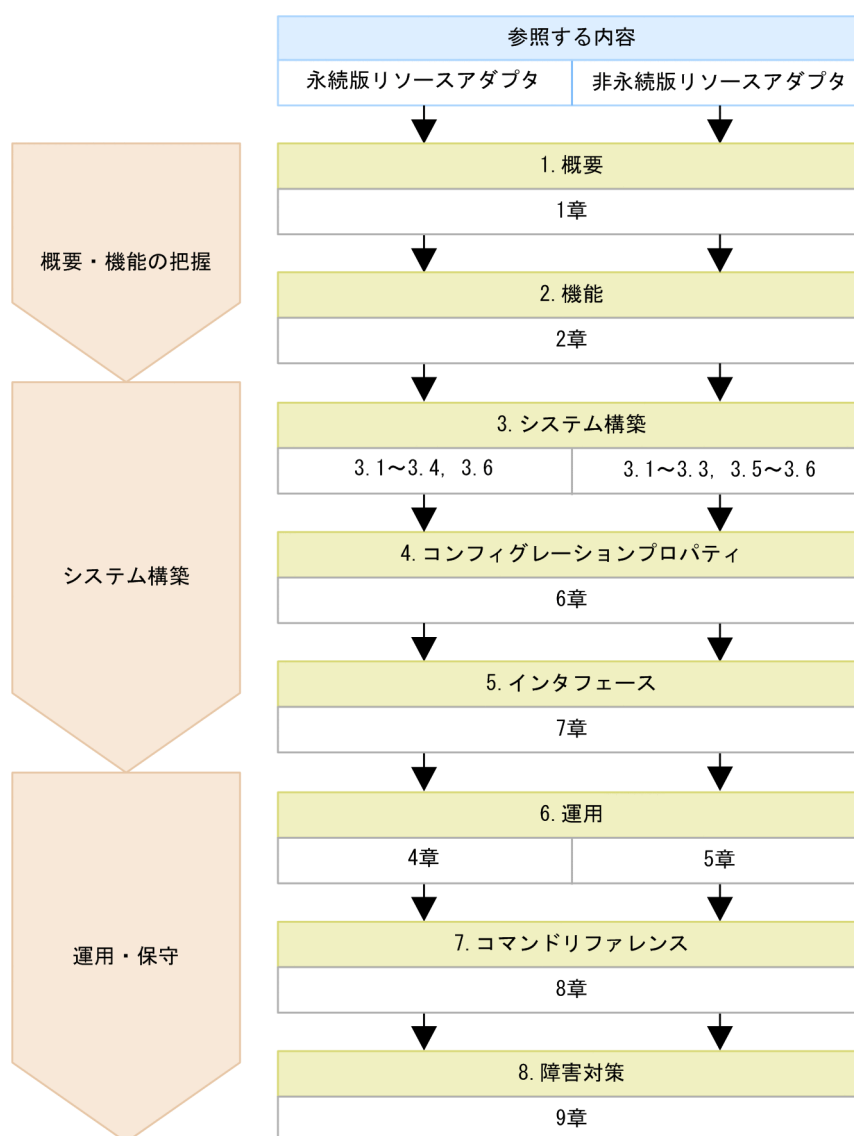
参照する内容

永続版リソースアダプタ

非永続版リソースアダプタ

概要・機能の把握

1. 概要

1章

2. 機能

2章

システム構築

3. システム構築

3. 1～3. 4, 3. 6

3. 1～3. 3, 3. 5～3. 6

4. コンフィグレーションプロパティ

6章

5. インタフェース

7章

運用・保守

6. 運用

4章

5章

7. コマンドリファレンス

8章

8. 障害対策

9章